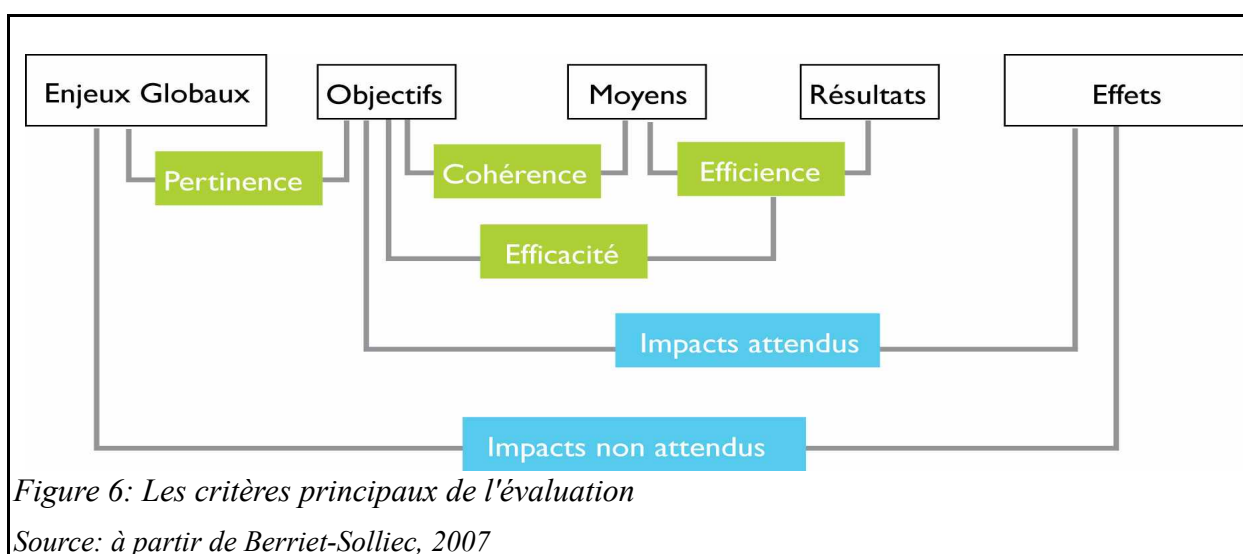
Enjeux Globaux

Objectifs

Moyens

Résultats

Effets

Pertinence

Cohérence

Efficience

Efficacité

Impacts attendus

Impacts non attendus

*Figure 6: Les critères principaux de l'évaluation*

*Source: à partir de Berriet-Solliec, 2007*